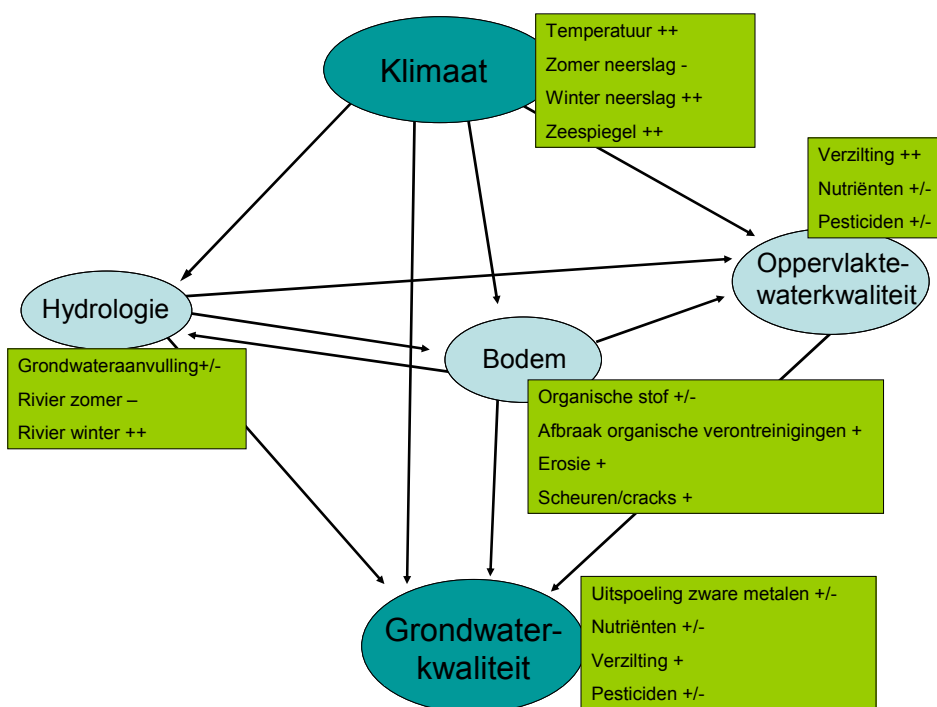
Klimaat

Temperatuur ++
Zomer neerslag -
Winter neerslag ++
Zeespiegel ++

Verzilting ++
Nutriënten +/-
Pesticiden +/-

Oppervlakte-waterkwaliteit

Hydrologie

Bodem

Grondwateraanvulling+/-
Rivier zomer –
Rivier winter ++

Organische stof +/-
Afbraak organische verontreinigingen +
Erosie +
Scheuren/cracks +

Grondwater-kwaliteit

Uitspoeling zware metalen +/-
Nutriënten +/-
Verzilting +
Pesticiden +/-